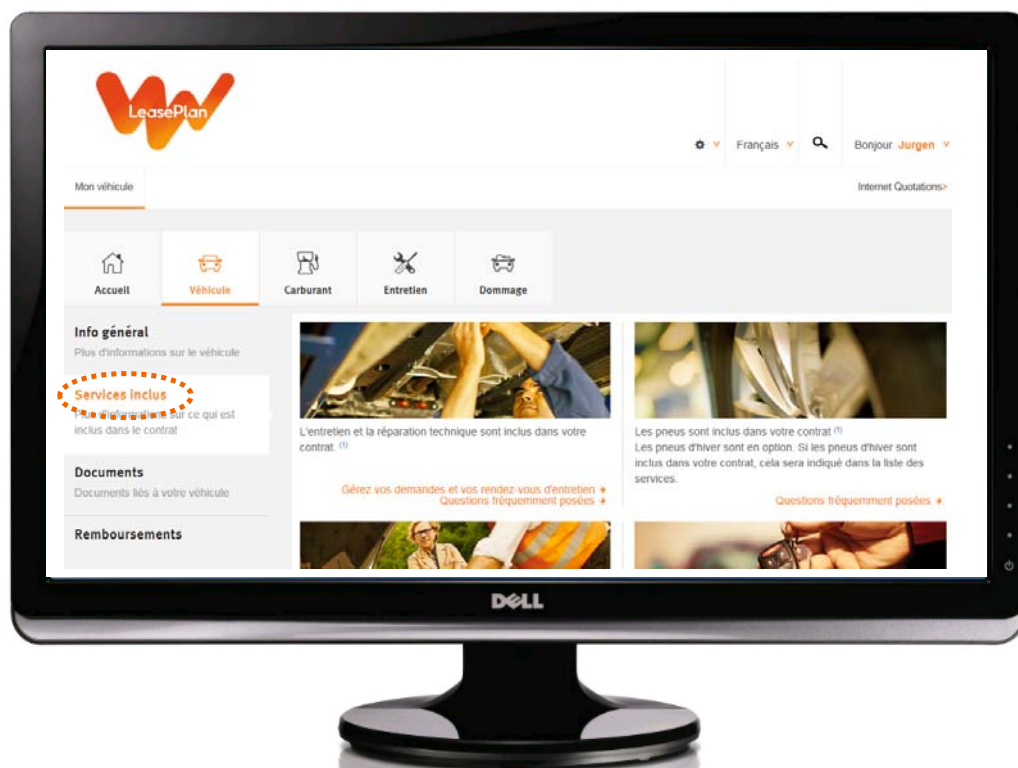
LeasePlan

Français Bonjour Jurgen

Mon véhicule

Internet Quotations>

Accueil
Véhicule
Carburant
Entretien
Dommage

Info général
Plus d'informations sur le véhicule

Services inclus
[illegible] sur ce qui est inclus dans le contrat

Documents
Documents liés à votre véhicule

Remboursements

L'entretien et la réparation technique sont inclus dans votre contrat. (1)

Gérez vos demandes et vos rendez-vous d'entretien →
Questions fréquemment posées →

Les pneus sont inclus dans votre contrat (1)
Les pneus d'hiver sont en option. Si les pneus d'hiver sont inclus dans votre contrat, cela sera indiqué dans la liste des services.

Questions fréquemment posées →

DELL